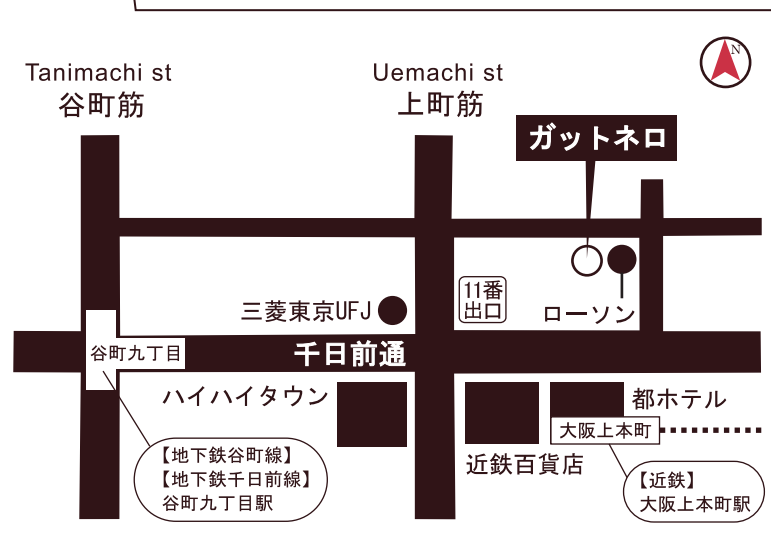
N

Tanimachi st
谷町筋

Uemachi st
上町筋

ガットネロ

三菱東京UFJ

11番
出口

ローソン

谷町九丁目

千日前通

ハイハイタウン

都ホテル

大阪上本町

近鉄百貨店

【地下鉄谷町線】
【地下鉄千日前線】
谷町九丁目駅

【近鉄】
大阪上本町駅